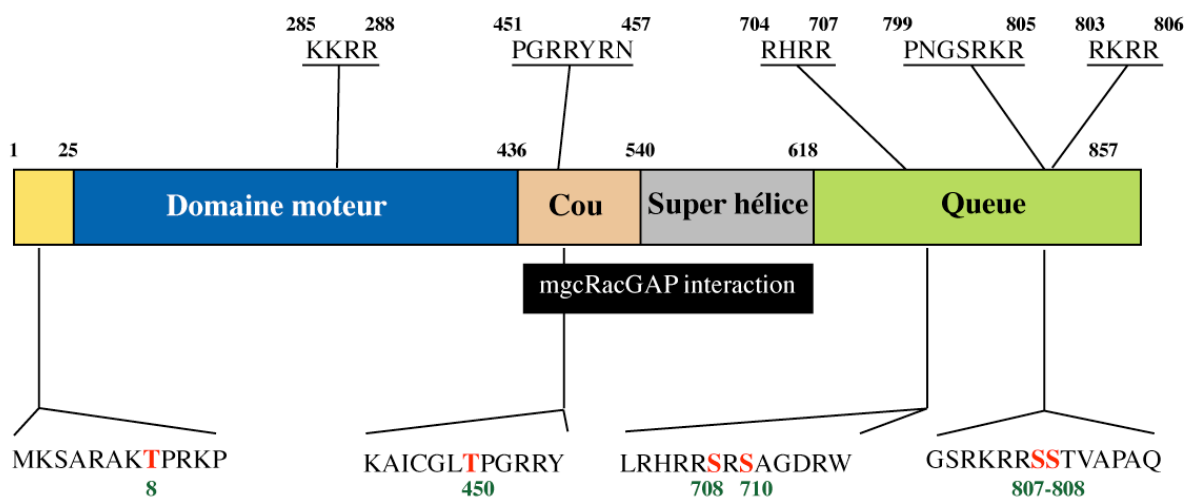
285 288
KKRR

451 457
PGRRYRN

704 707
RHRR

799 805
PNGSRKR

803 806
RKRR

1 25 436 540 618 857

Domaine moteur

Cou

Super hélice

Queue

mgcRacGAP interaction

MKSARAKTPRKP
8

KAICGLTPGRRY
450

LRHRRSRSAGDRW
708 710

GSRKRRSSTVAPAQ
807-808